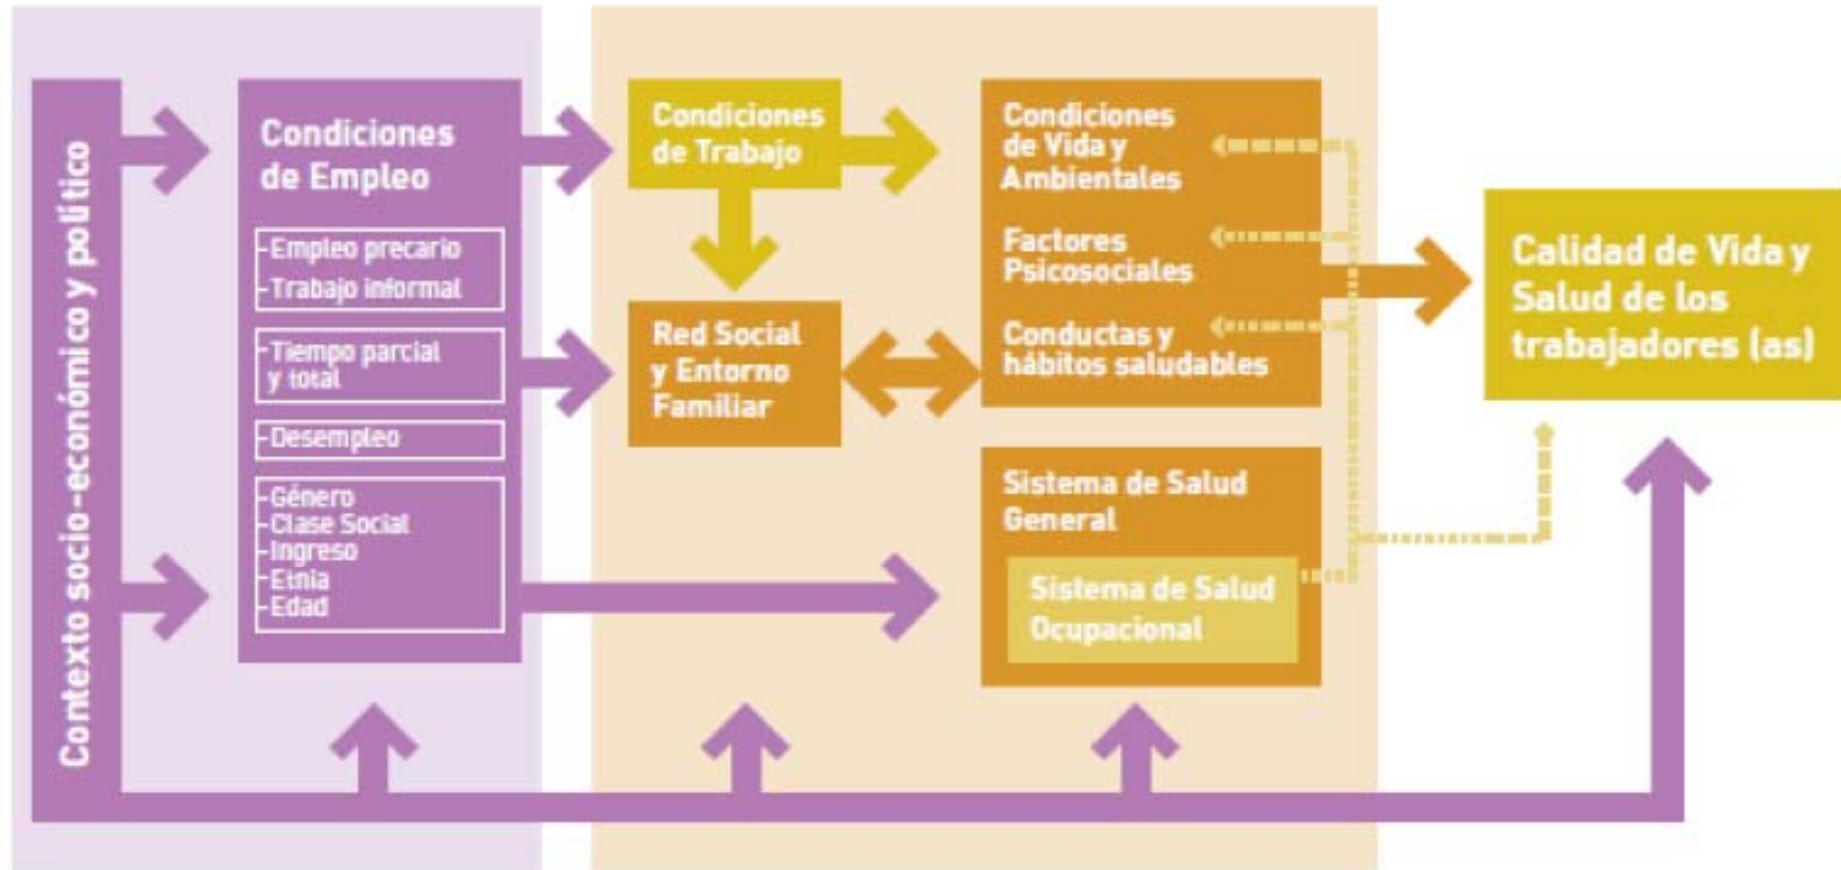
Contexto socio-económico y político

Condiciones de Empleo

-Empleo precario
-Trabajo informal

-Tiempo parcial y total

-Desempleo

-Género
-Clase Social
-Ingreso
-Etnia
-Edad

Condiciones de Trabajo

Red Social y Entorno Familiar

Condiciones de Vida y Ambientales

Factores Psicosociales

Conductas y hábitos saludables

Sistema de Salud General

Sistema de Salud Ocupacional

Calidad de Vida y Salud de los trabajadores (as)